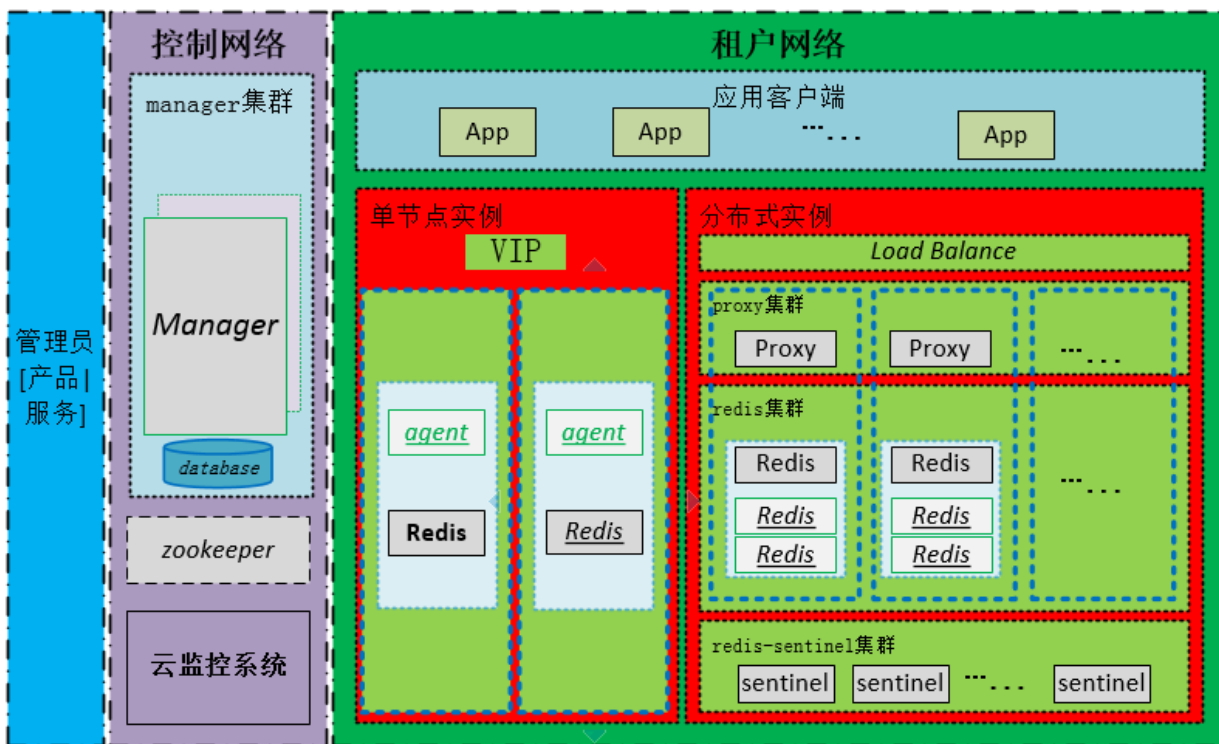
管理员
[产品|
服务]

控制网络

manager集群

Manager

database

zookeeper

云监控系统

租户网络

应用客户端

App

App

......

App

单节点实例

VIP

agent

Redis

agent

Redis

分布式实例

Load Balance

proxy集群

Proxy

Proxy

......

redis集群

Redis

Redis

Redis

Redis

Redis

Redis

......

redis-sentinel集群

sentinel

sentinel

......

sentinel